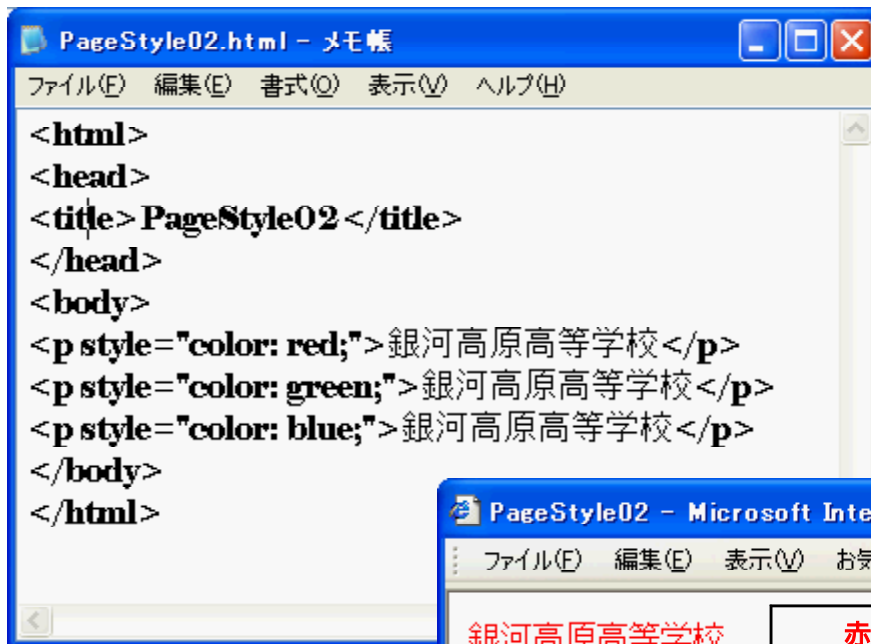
PageStyle02.html - メモ帳

ファイル(F) 編集(E) 書式(O) 表示(V) ヘルプ(H)

<html>
<head>
<title>PageStyle02</title>
</head>
<body>
<p style="color: red;">銀河高原高等学校</p>
<p style="color: green;">銀河高原高等学校</p>
<p style="color: blue;">銀河高原高等学校</p>
</body>
</html>

PageStyle02 - Microsoft Inte

ファイル(F) 編集(E) 表示(V) お気

銀河高原高等学校

赤